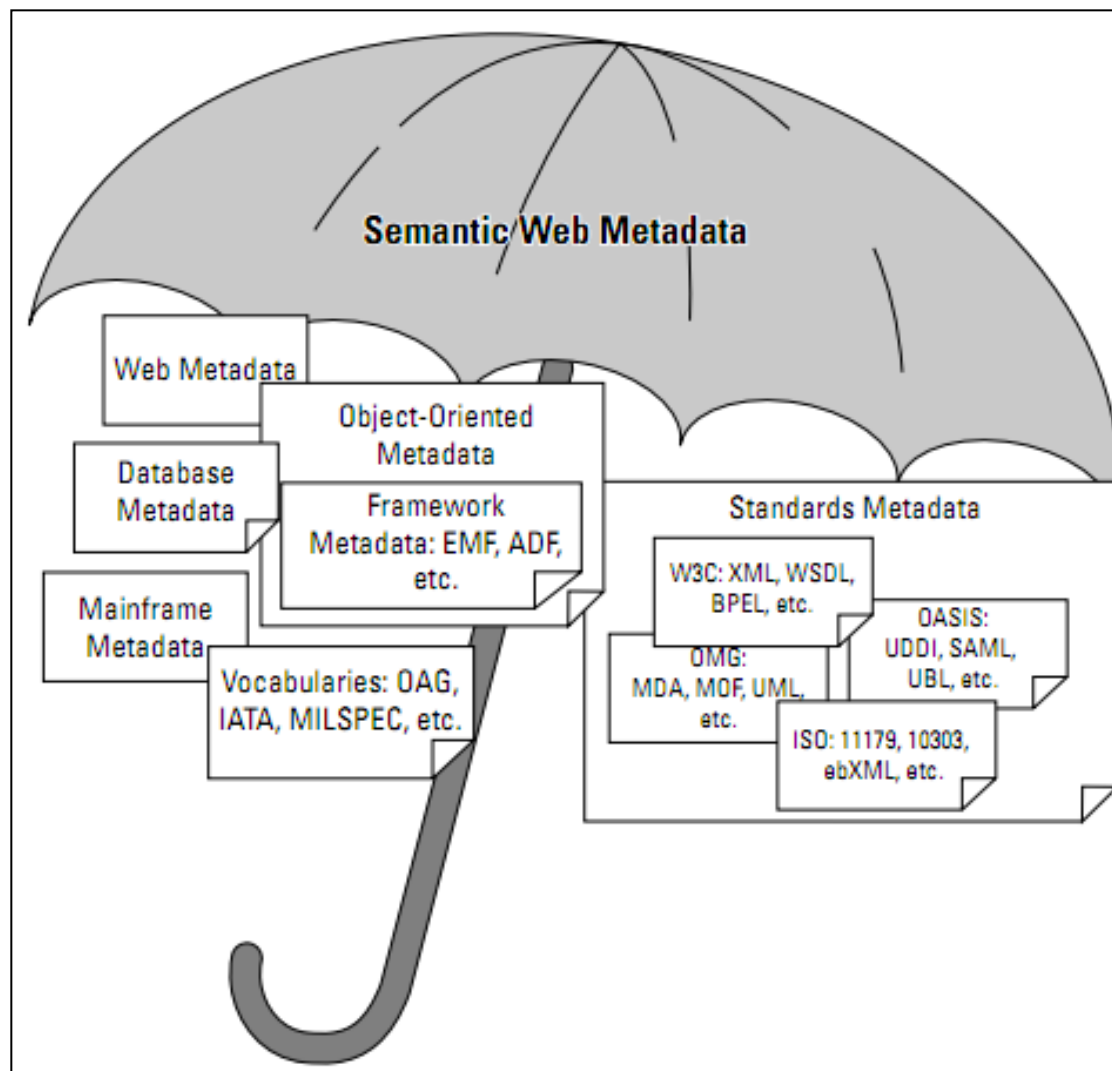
Semantic/Web Metadata

Web Metadata

Object-Oriented Metadata

Database Metadata

Framework Metadata: EMF, ADF, etc.

Standards Metadata

Mainframe Metadata

Vocabularies: OAG, IATA, MILSPEC, etc.

W3C: XML, WSDL, BPEL, etc.

OMG: MDA, MOF, UML, etc.

OASIS: UDDI, SAML, UBL, etc.

ISO: 11179, 10303, ebXML, etc.